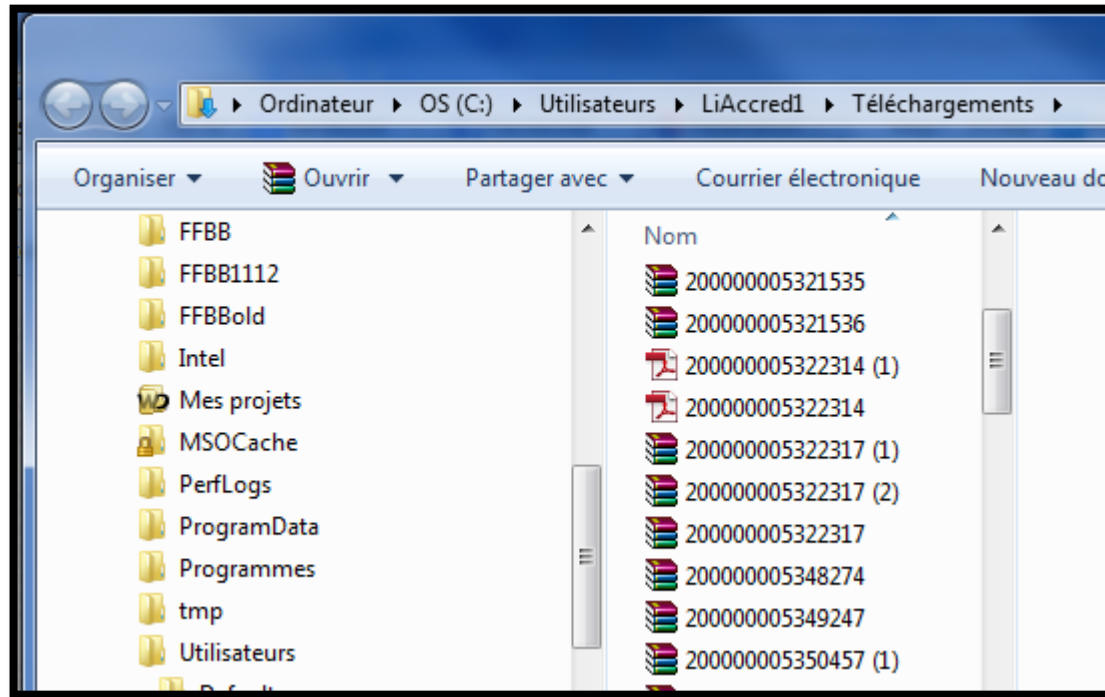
▸ Ordinateur ▸ OS (C:) ▸ Utilisateurs ▸ LiAccred1 ▸ Téléchargements ▸

Organiser ▾ Ouvrir ▾ Partager avec ▾ Courrier électronique Nouveau do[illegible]

FFBB
FFBB1112
FFBBold
Intel
Mes projets
MSOCache
PerfLogs
ProgramData
Programmes
tmp
Utilisateurs
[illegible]

Nom
200000005321535
200000005321536
200000005322314 (1)
200000005322314
200000005322317 (1)
200000005322317 (2)
200000005322317
200000005348274
200000005349247
200000005350457 (1)